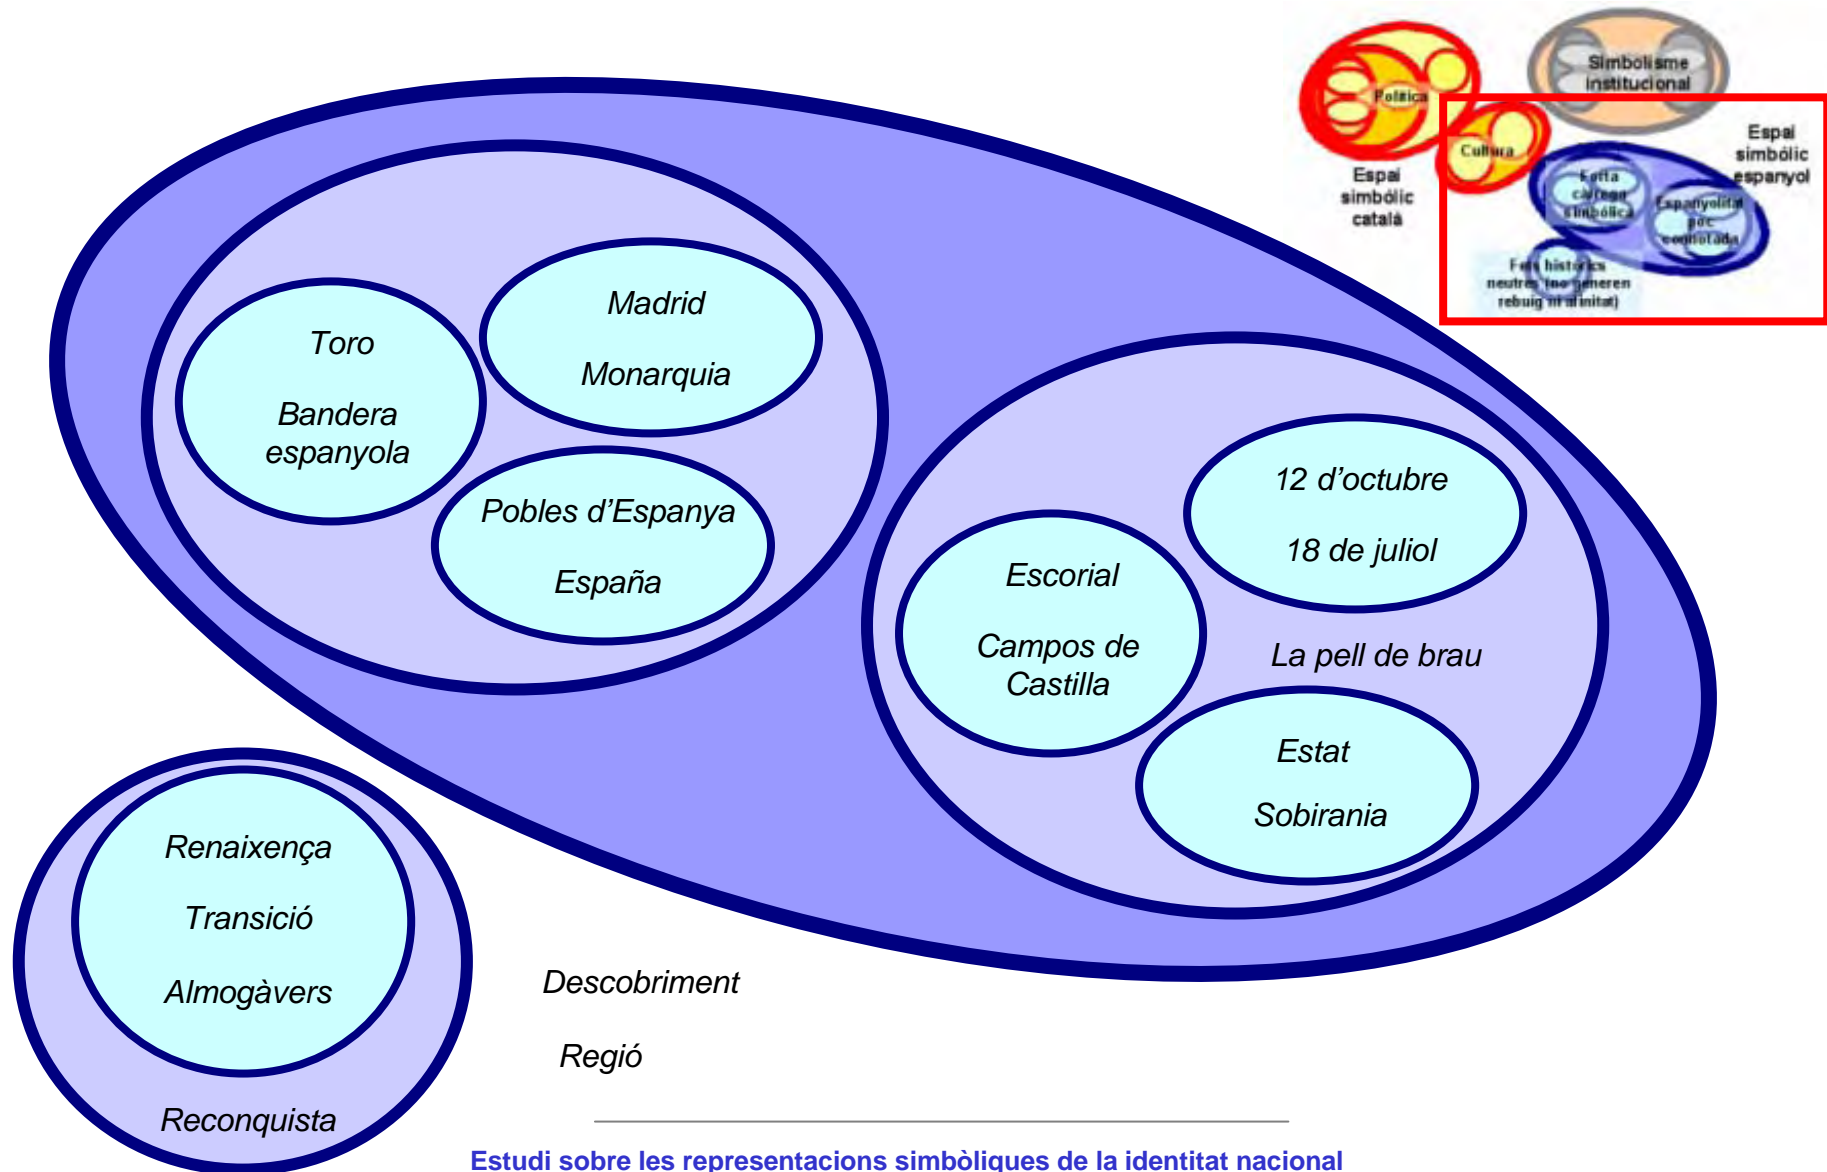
Política

Simbolisme institucional

Espai simbòlic català

Cultura

Espai simbòlic espanyol

Força càrrega simbòlica

Espanyolitat poc connotada

Fets històrics neutres (no generen rebuig ni afinitat)

Madrid

Monarquia

Toro

Bandera espanyola

Pobles d'Espanya

España

12 d'octubre

18 de juliol

Escorial

Campos de Castilla

La pell de brau

Estat

Sobirania

Renaixença

Transició

Almogàvers

Reconquista

Descobriment

Regió

Estudi sobre les representacions simbòliques de la identitat nacional